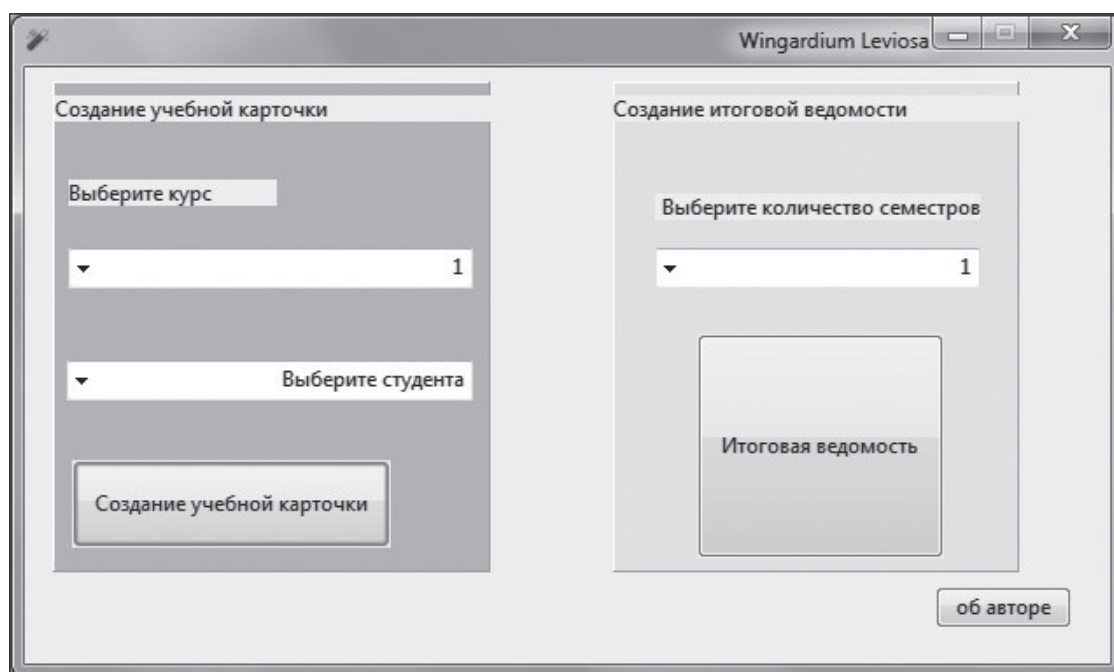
Wingardium Leviosa

Создание учебной карточки

Выберите курс

1

Выберите студента

Создание учебной карточки

Создание итоговой ведомости

Выберите количество семестров

1

Итоговая ведомость

об авторе